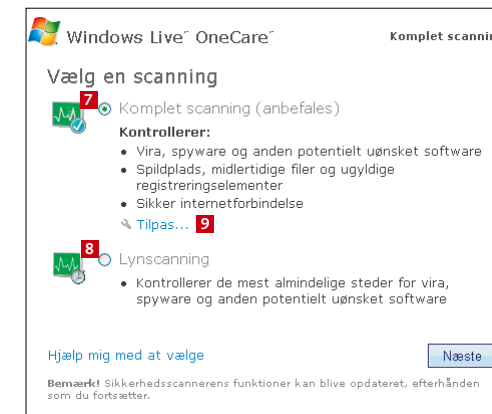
Windows Live™ OneCare™

Komplet scanni

Vælg en scanning

7

Komplet scanning (anbefales)

Kontrollerer:

• Vira, spyware og anden potentielt uønsket software
• Spildplads, midlertidige filer og ugyldige registreringselementer
• Sikker internetforbindelse

Tilpas...

9

8

Lynscanning

• Kontroller de mest almindelige steder for vira, spyware og anden potentielt uønsket software

Hjælp mig med at vælge

Næste

Bemærk! Sikkerhedsscannerens funktioner kan blive opdateret, efterhånden som du fortsætter.